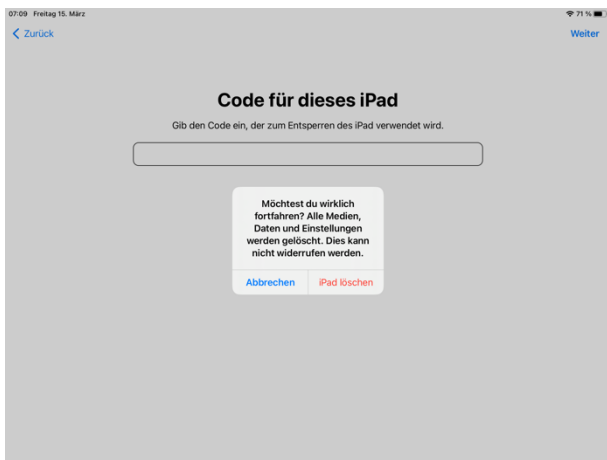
07:09 Freitag 15. März

71 %

Zurück

Weiter

Code für dieses iPad

Gib den Code ein, der zum Entsperren des iPad verwendet wird.

Möchtest du wirklich fortfahren? Alle Medien, Daten und Einstellungen werden gelöscht. Dies kann nicht widerrufen werden.

Abbrechen

iPad löschen